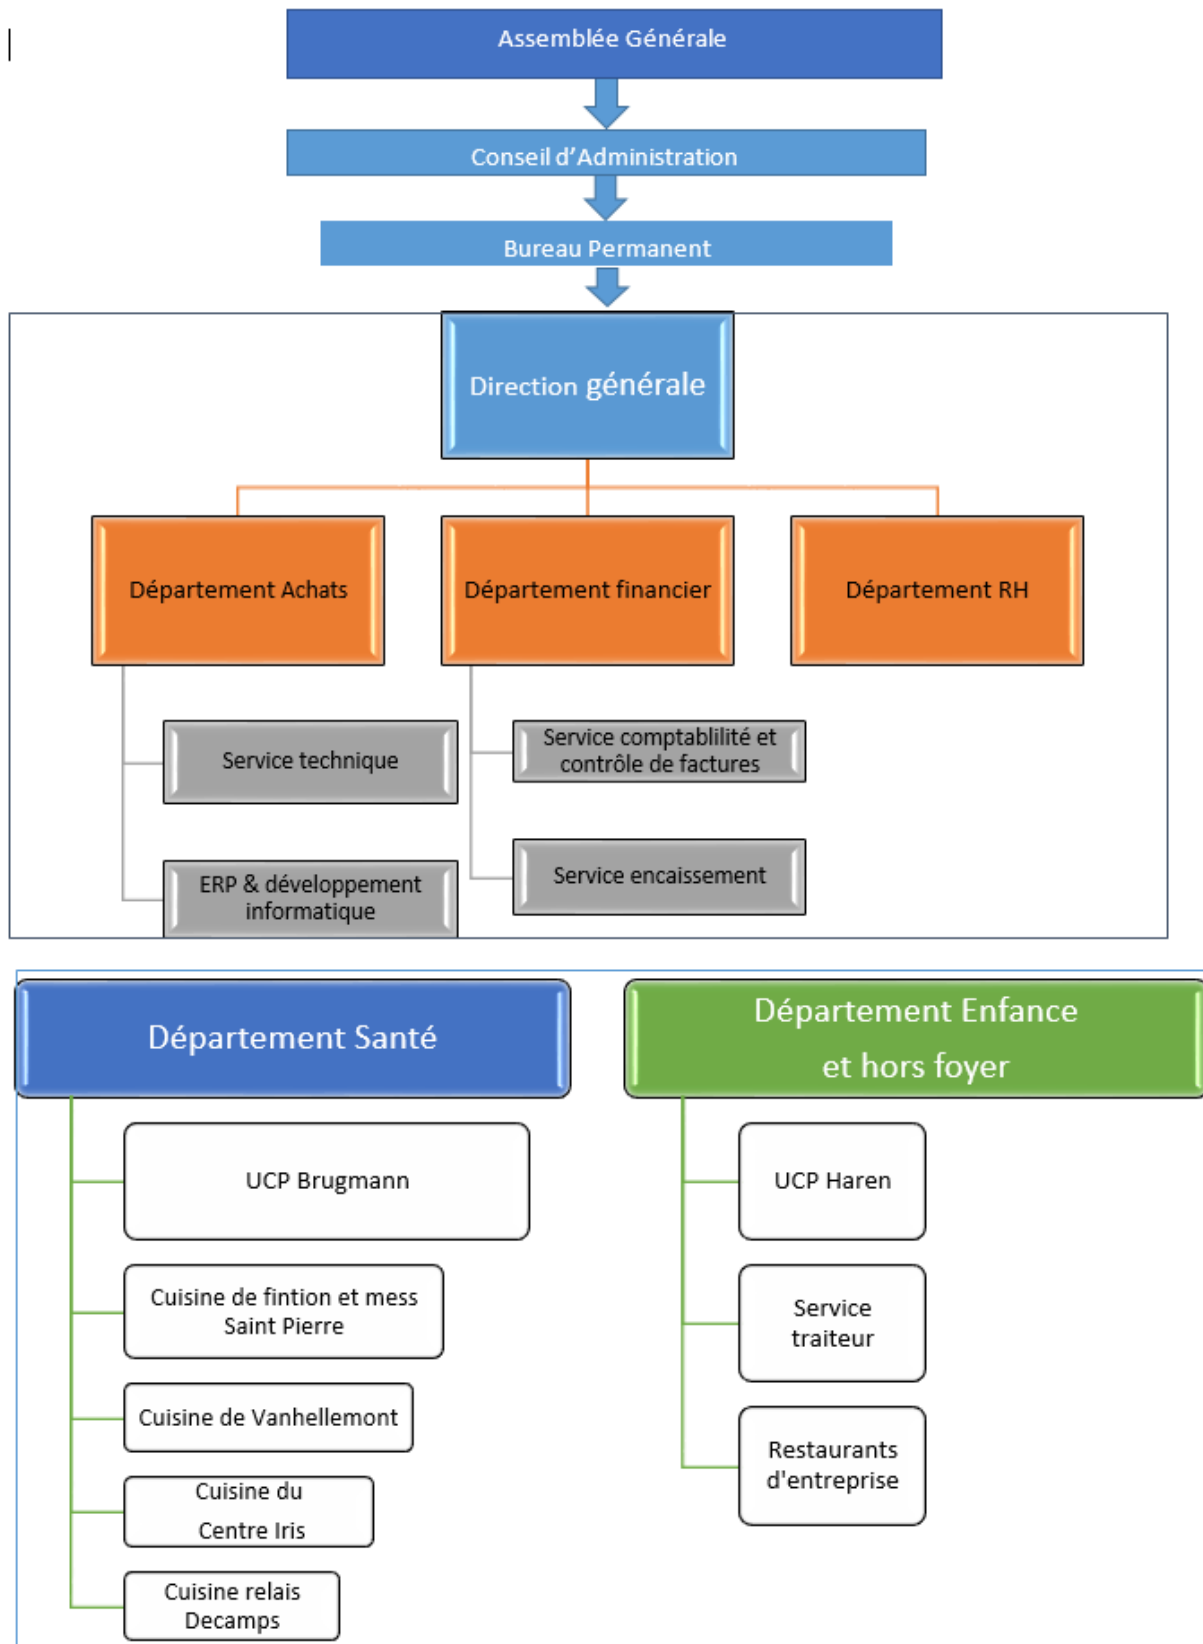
Assemblée Générale

Conseil d'Administration

Bureau Permanent

Direction générale

Département Achats

Département financier

Département RH

Service technique

ERP & développement informatique

Service comptablilité et contrôle de factures

Service encaissement

Département Santé

UCP Brugmann

Cuisine de fintion et mess Saint Pierre

Cuisine de Vanhellemont

Cuisine du Centre Iris

Cuisine relais Decamps

Département Enfance et hors foyer

UCP Haren

Service traiteur

Restaurants d'entreprise